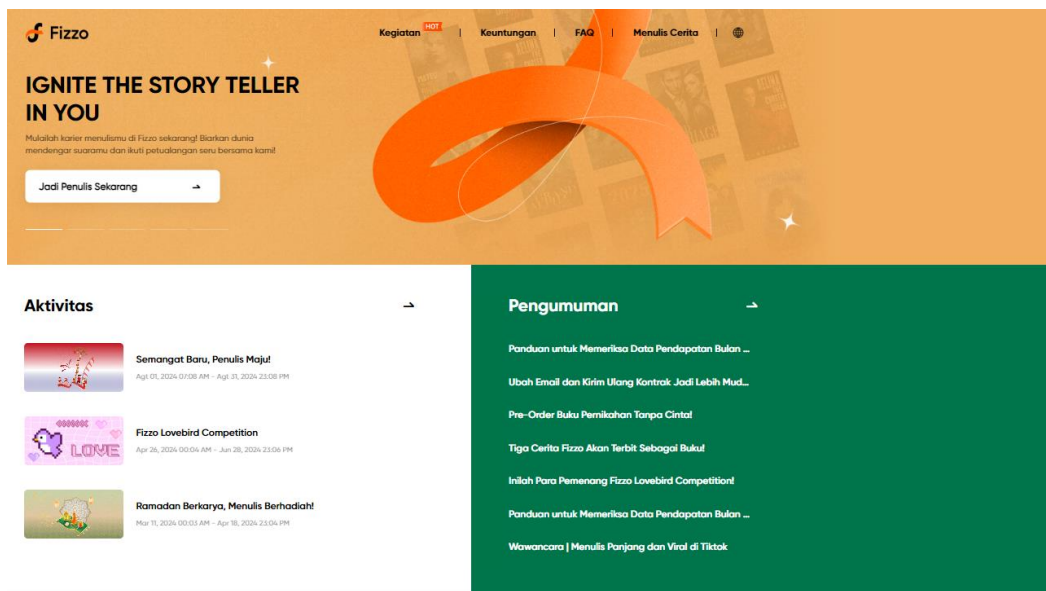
Fizzo

Kegiatan HOT | Keuntungan | FAQ | Menulis Cerita |

IGNITE THE STORY TELLER IN YOU

Mulailah karier menulismu di Fizzo sekarang! Biarkan dunia mendengar suaramu dan ikuti petualangan seru bersama kami!

Jadi Penulis Sekarang

Aktivitas

Semangat Baru, Penulis Maju!
Agt 01, 2024 07:08 AM - Agt 31, 2024 23:08 PM

LOVE

Fizzo Lovebird Competition
Apr 26, 2024 00:04 AM - Jun 28, 2024 23:06 PM

Ramadan Berkarya, Menulis Berhadiah!
Mar 11, 2024 00:03 AM - Apr 18, 2024 23:04 PM

Pengumuman

Panduan untuk Memeriksa Data Pendapatan Bulan ...

Ubah Email dan Kirim Ulang Kontrak Jadi Lebih Mud...

Pre-Order Buku Pernikahan Tanpa Cinta!

Tiga Cerita Fizzo Akan Terbit Sebagai Buku!

Inilah Para Pemenang Fizzo Lovebird Competition!

Panduan untuk Memeriksa Data Pendapatan Bulan ...

Wawancara | Menulis Panjang dan Viral di Tiktok